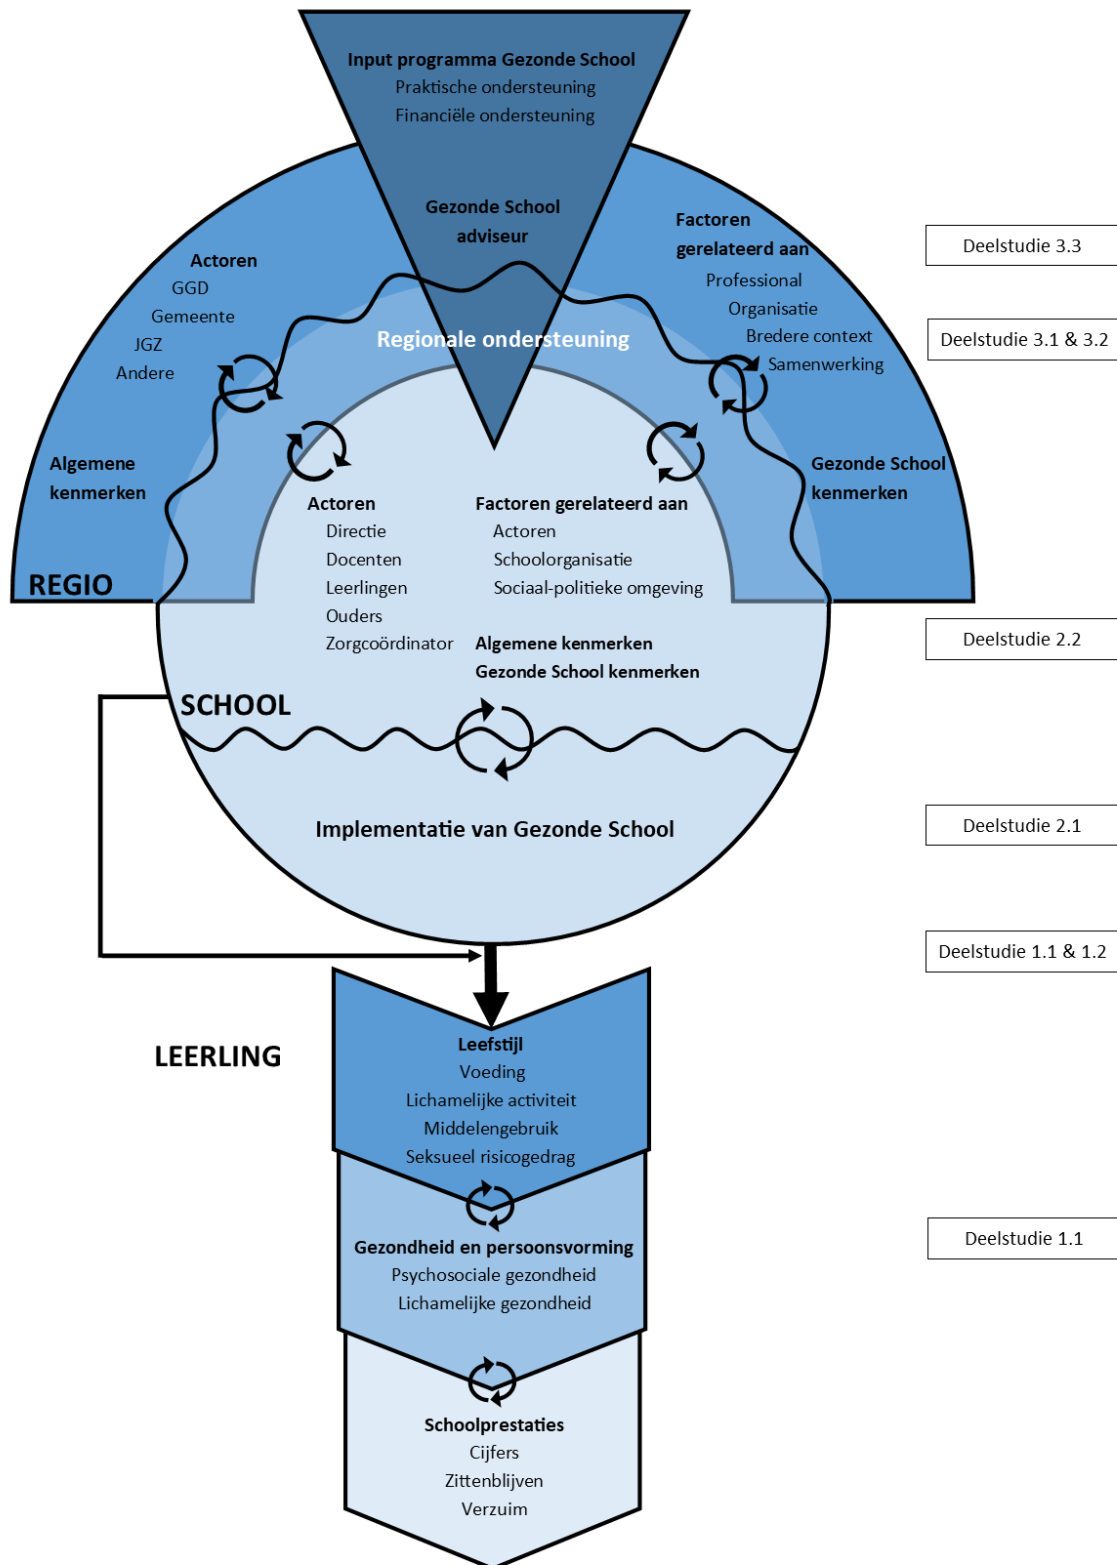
Input programma Gezonde School
Praktische ondersteuning
Financiële ondersteuning

Gezonde School adviseur

Deelstudie 3.3

Actoren
GGD
Gemeente
JGZ
Andere

Factoren gerelateerd aan
Professional
Organisatie
Bredere context
Samenwerking

Regionale ondersteuning

Deelstudie 3.1 & 3.2

Algemene kenmerken

Gezonde School kenmerken

REGIO

Actoren
Directie
Docenten
Leerlingen
Ouders
Zorgcoördinator

Factoren gerelateerd aan
Actoren
Schoolorganisatie
Sociaal-politieke omgeving

Algemene kenmerken
Gezonde School kenmerken

Deelstudie 2.2

SCHOOL

Implementatie van Gezonde School

Deelstudie 2.1

Deelstudie 1.1 & 1.2

LEERLING

Leefstijl
Voeding
Lichamelijke activiteit
Middelengebruik
Seksueel risicogedrag

Gezondheid en persoonsvorming
Psychosociale gezondheid
Lichamelijke gezondheid

Deelstudie 1.1

Schoolprestaties
Cijfers
Zittenblijven
Verzuim